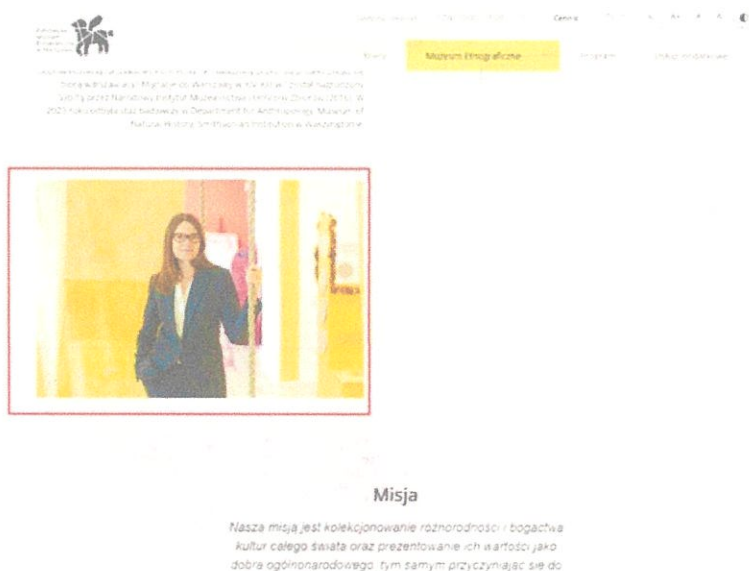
Muzeum Etnograficzne

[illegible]

Misja

Nasza misja jest kolekcjonowanie różnorodności i bogactwa kultur całego świata oraz prezentowanie ich wartości jako dobra ogólnonarodowego, tym samym przyczyniając się do